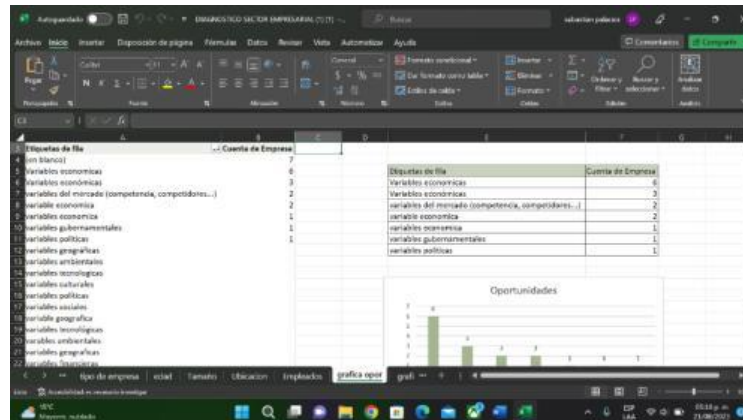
Autoguardado DIAGNOSTICO SECTOR EMPRESARIAL (1) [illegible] Buscar sebastian palacio

Archivo Inicio Insertar Disposición de página Fórmulas Datos Revisar Vista Automatizar Ayuda Comentarios Compartir

Pegar Portapapeles Calibri N K S Fuente Alineación General Número Formato condicional Dar formato como tabla Estilos de celda Estilos Insertar Eliminar Formato Celdas Ordenar y filtrar Buscar y seleccionar Edición Analizar datos Análisis

C3

| Etiquetas de fila | Cuenta de Empresa |
|---|---|
| (en blanco) | 7 |
| Variables economicas | 6 |
| Variables econòmicas | 3 |
| variables del mercado (competencia, competidores...) | 2 |
| variable economica | 2 |
| variable economica | 1 |
| variables gubernamentales | 1 |
| variables politicas | 1 |
| variables geograficas | |
| variables ambientales | |
| variables tecnologicas | |
| variables culturales | |
| variables politicas | |
| variables sociales | |
| variable geografica | |
| variables tecnològicas | |
| variables ambientales | |
| variables geograficas | |
| variables financieras | |

| Etiquetas de fila | Cuenta de Empresa |
|---|---|
| Variables economicas | 6 |
| Variables econòmicas | 3 |
| variables del mercado (competencia, competidores...) | 2 |
| variable economica | 2 |
| variable economica | 1 |
| variables gubernamentales | 1 |
| variables politicas | 1 |

Oportunidades

6 3 2 2 1 1 1

tipo de empresa edad Tamaño Ubicacion Empleados grafica opor grafi

Listo Accesibilidad: es necesario investigar

18°C Mayorm. nublado ESP LAA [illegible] 21/06/2023